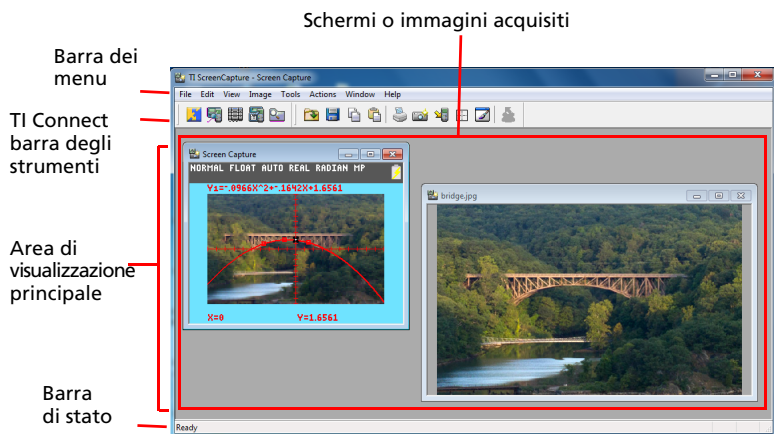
Schermi o immagini acquisiti

Barra dei menu

TI Connect barra degli strumenti

Area di visualizzazione principale

Barra di stato

TI ScreenCapture - Screen Capture

File Edit View Image Tools Actions Window Help

Screen Capture

NORMAL FLOAT AUTO REAL RADIAN MP

Y₁=-.0966X^2+-.1642X+1.6561

X=0 Y=1.6561

bridge.jpg

Ready